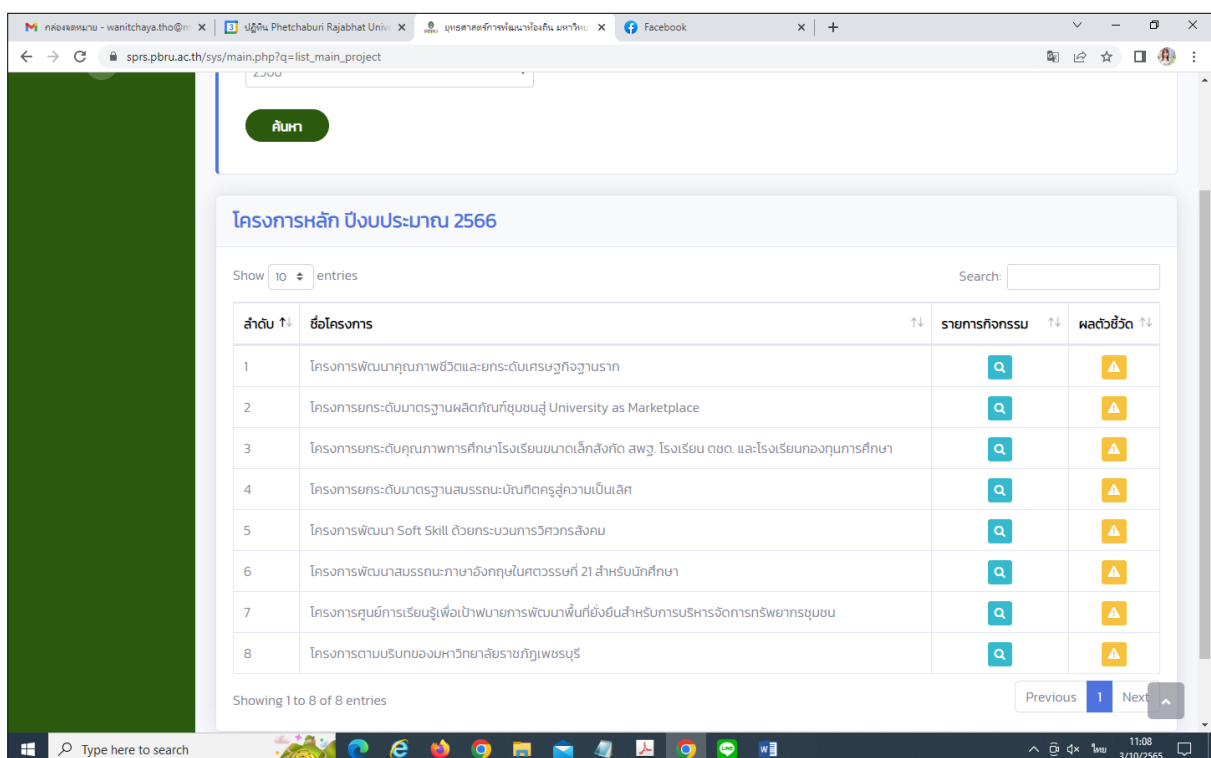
M กล่องจดหมาย - wanitchaya.tho@m × | 3 ปฏิทิน Phetchaburi Rajabhat Univ × | ยุทธศาสตร์การพัฒนาท้องถิ่น มหาวิทย × | Facebook × | +

sprs.pbru.ac.th/sys/main.php?q=list_main_project

2566

ค้นหา

โครงการหลัก ปีงบประมาณ 2566

Show 10 entries

Search:

| ลำดับ | ชื่อโครงการ | รายการกิจกรรม | ผลตัวชี้วัด |
|---|---|---|---|
| 1 | โครงการพัฒนาคุณภาพชีวิตและยกระดับเศรษฐกิจฐานราก | | |
| 2 | โครงการยกระดับมาตรฐานผลิตภัณฑ์ชุมชนสู่ University as Marketplace | | |
| 3 | โครงการยกระดับคุณภาพการศึกษาโรงเรียนขนาดเล็กสังกัด สพฐ. โรงเรียน ตชด. และโรงเรียนกองทุนการศึกษา | | |
| 4 | โครงการยกระดับมาตรฐานสมรรถนะบัณฑิตครูสู่ความเป็นเลิศ | | |
| 5 | โครงการพัฒนา Soft Skill ด้วยกระบวนการวิศวกรสังคม | | |
| 6 | โครงการพัฒนาสมรรถนะภาษาอังกฤษในศตวรรษที่ 21 สำหรับนักศึกษา | | |
| 7 | โครงการศูนย์การเรียนรู้เพื่อเป้าหมายการพัฒนาพื้นที่ยั่งยืนสำหรับการบริหารจัดการทรัพยากรชุมชน | | |
| 8 | โครงการตามบริบทของมหาวิทยาลัยราชภัฏเพชรบุรี | | |

Showing 1 to 8 of 8 entries

Previous 1 Next

Type here to search

ไทย 11:08 3/10/2565